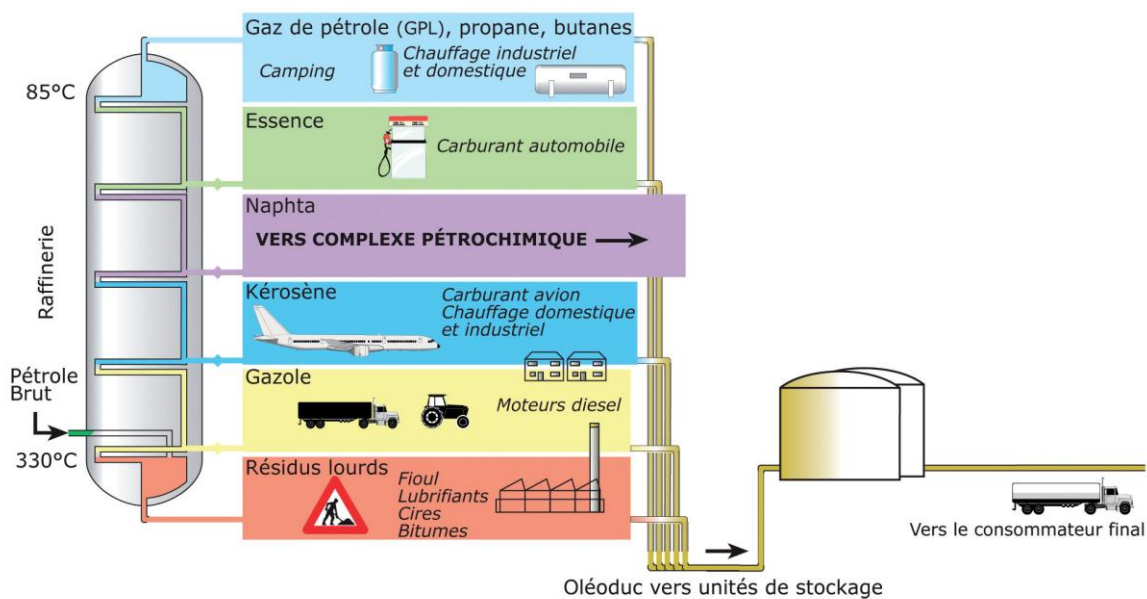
85°C

Raffinerie

Pétrole Brut

330°C

Gaz de pétrole (GPL), propane, butanes

Camping

Chauffage industriel et domestique

Essence

Carburant automobile

Naphta

VERS COMPLEXE PÉTROCHIMIQUE

Kérosène

Carburant avion
Chauffage domestique et industriel

Gazole

Moteurs diesel

Résidus lourds

Fioul
Lubrifiants
Cires
Bitumes

Oléoduc vers unités de stockage

Vers le consommateur final